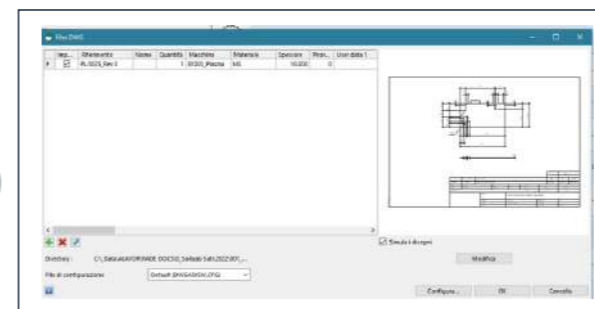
Rev DWG

| Imp... | Riferimento | Nome | Quantità | Macchina | Materiale | Spessore | Rota... | User data 1 |
|---|---|---|---|---|---|---|---|---|
| ☑ | PL 0023_Rev 0 | | 1 | 3030_Plasma | MS | 10,000 | 0 | |

Simula i disegni

Modifica

Directory: C:\Data\LAVORAZIONE DOCS\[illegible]

File di configurazione: Default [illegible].CFG

Configura... OK Cancella